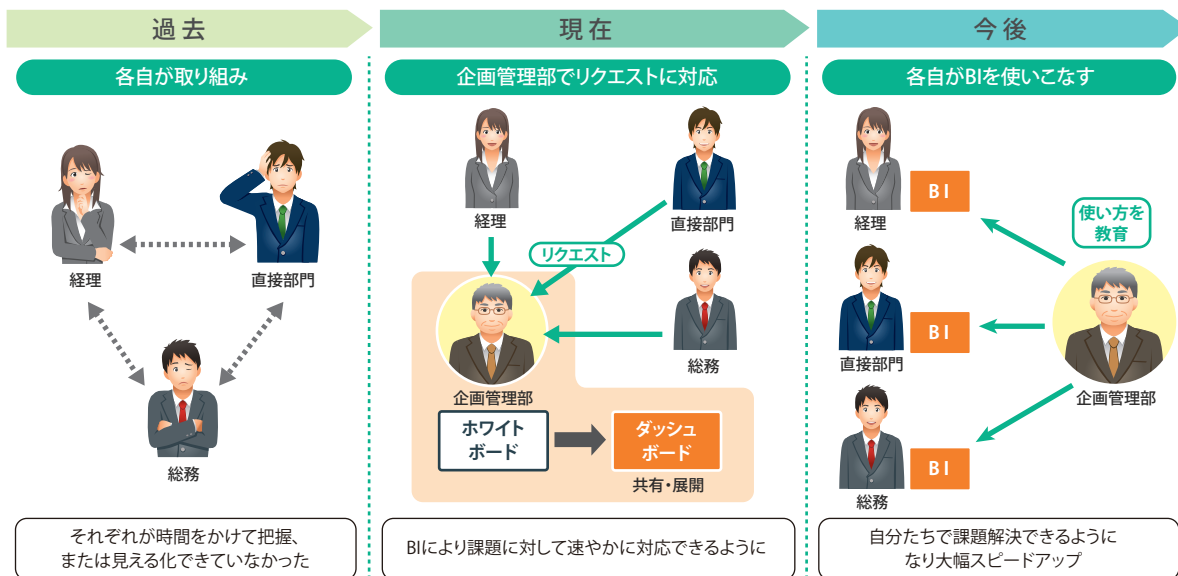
過去

各自が取り組み

経理

直接部門

総務

それぞれが時間をかけて把握、または見える化できていなかった

現在

企画管理部でリクエストに対応

経理

直接部門

リクエスト

総務

企画管理部

ホワイトボード

ダッシュボード

共有・展開

BIにより課題に対して速やかに対応できるように

今後

各自がBIを使いこなす

経理

BI

使い方を教育

直接部門

BI

企画管理部

総務

BI

自分たちで課題解決できるようになり大幅スピードアップ